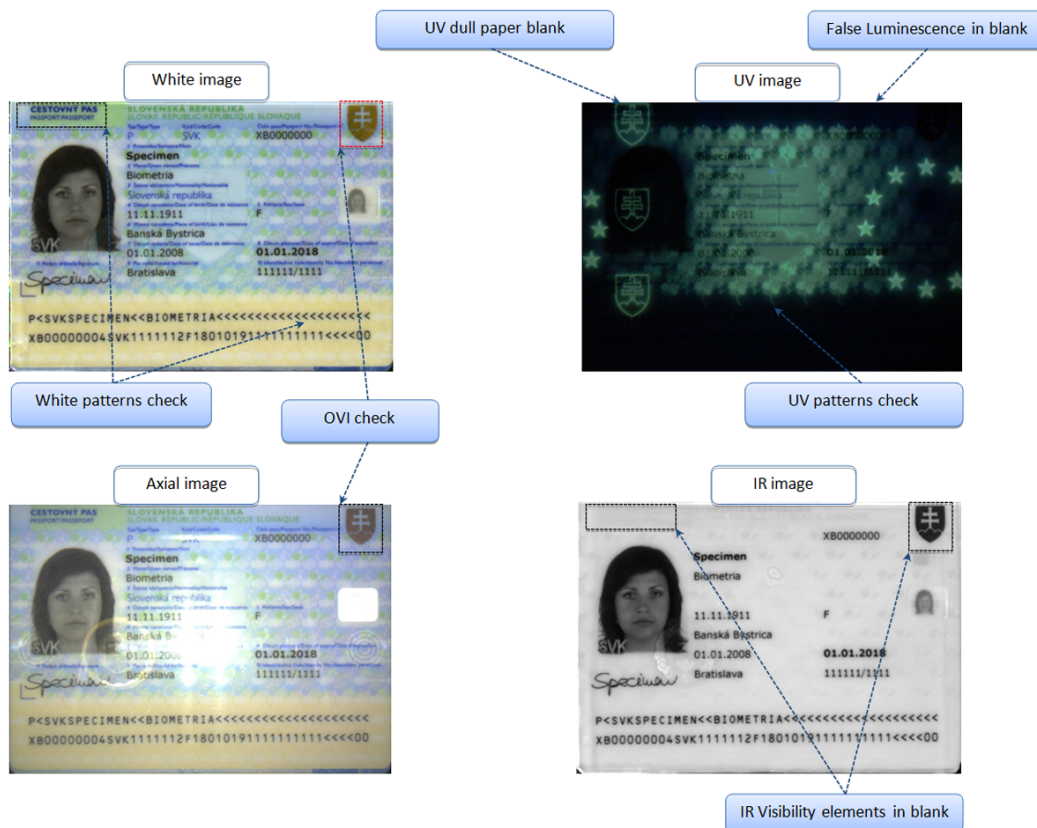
UV dull paper blank

False Luminescence in blank

White image

UV image

CESTOVNÝ PAS
PASSPORT/PASSEPORT

SLOVENSKÁ REPUBLIKA
SLOVAK REPUBLIC/RÉPUBLIQUE SLOVAQUE

P SVK XB0000000

Specimen
Biometria
Slovenská republika
11.11.1911 F
Banská Bystrica
01.01.2008 01.01.2018
Bratislava 111111/1111

SVK

Specimen

P<SVKSPECIMEN<<BIOMETRIA<<<<<<<<<<<<<<<<<<<
XB00000004SVK1111112F1801019111111111<<<<00

Specimen
Biometria
Slovenská republika
11.11.1911
Banská Bystrica
01.01.2008 01.01.2018
Bratislava 111111/1111

White patterns check

OVI check

UV patterns check

Axial image

IR image

CESTOVNÝ PAS
PASSPORT/PASSEPORT

SLOVENSKÁ REPUBLIKA
SLOVAK REPUBLIC/RÉPUBLIQUE SLOVAQUE

P XB0000000

Specimen
Biometria
Slovenská republika
11.11.1911 F
Banská B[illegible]
01.01.2008 01.01.2018
Bratislava 111111/1111

SVK

Specimen

P<SVKSPECIMEN<<BIOMETRIA<<<<<<<<<<<<<<<<<<<
XB00000004SVK1111112F1801019111111111<<<<00

XB0000000

Specimen
Biometria
11.11.1911 F
Banská Bystrica
01.01.2008 01.01.2018
Bratislava 111111/1111

SVK

Specimen

P<SVKSPECIMEN<<BIOMETRIA<<<<<<<<<<<<<<<<<<<
XB00000004SVK1111112F1801019111111111<<<<00

IR Visibility elements in blank